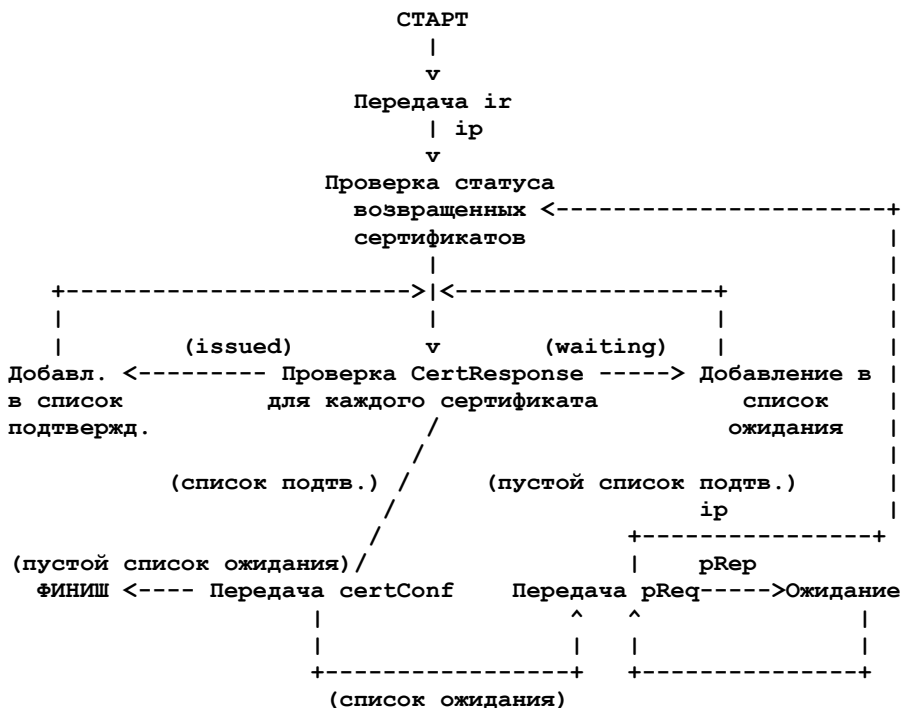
СТАРТ

Передача ir

ip

Проверка статуса возвращенных сертификатов

(issued)

(waiting)

Добавл. в список подтвержд.

Проверка CertResponse для каждого сертификата

Добавление в список ожидания

(список подтв.)

(пустой список подтв.)

ip

(пустой список ожидания)

pRep

ФИНИШ

Передача certConf

Передача pReq

Ожидание

(список ожидания)